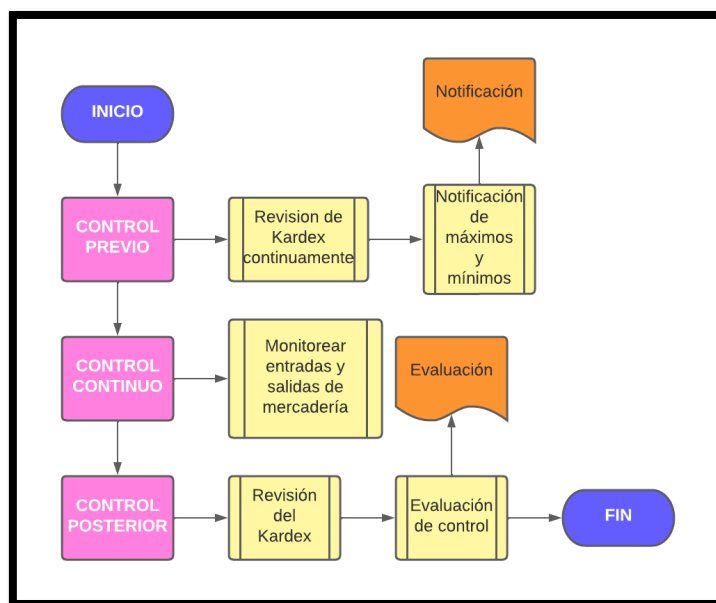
INICIO

CONTROL PREVIO

Revision de Kardex continuamente

Notificación de máximos y mínimos

Notificación

CONTROL CONTINUO

Monitorear entradas y salidas de mercadería

CONTROL POSTERIOR

Revisión del Kardex

Evaluación de control

Evaluación

FIN